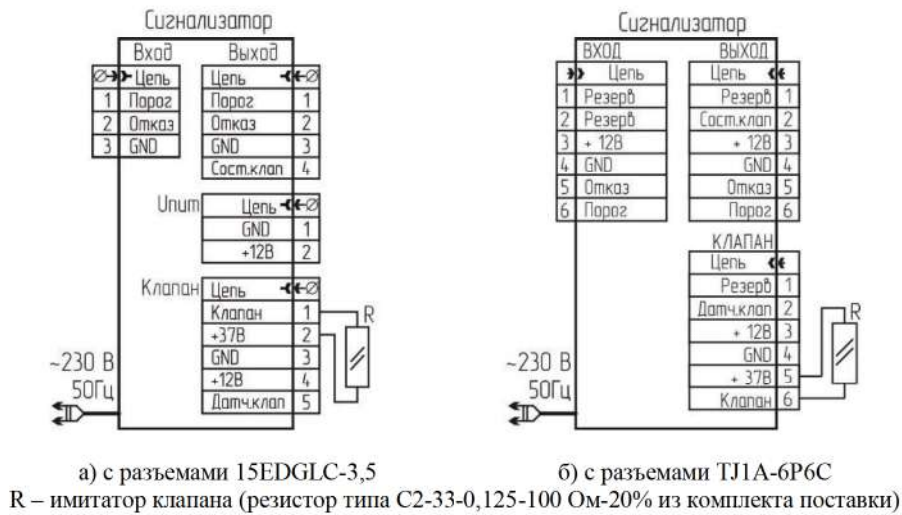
Сигнализатор

Вход

| Ø | Цепь |
|---|---|
| 1 | Порог |
| 2 | Отказ |
| 3 | GND |

Выход

| Цепь | Ø |
|---|---|
| Порог | 1 |
| Отказ | 2 |
| GND | 3 |
| Сост.клап | 4 |

Uпит

| Цепь | Ø |
|---|---|
| GND | 1 |
| +12В | 2 |

Клапан

| Цепь | Ø |
|---|---|
| Клапан | 1 |
| +37В | 2 |
| GND | 3 |
| +12В | 4 |
| Датч.клап | 5 |

R

~230 В 50Гц

Сигнализатор

ВХОД

| | Цепь |
|---|---|
| 1 | Резерв |
| 2 | Резерв |
| 3 | + 12В |
| 4 | GND |
| 5 | Отказ |
| 6 | Порог |

ВЫХОД

| Цепь | |
|---|---|
| Резерв | 1 |
| Сост.клап | 2 |
| + 12В | 3 |
| GND | 4 |
| Отказ | 5 |
| Порог | 6 |

КЛАПАН

| Цепь | |
|---|---|
| Резерв | 1 |
| Датч.клап | 2 |
| + 12В | 3 |
| GND | 4 |
| + 37В | 5 |
| Клапан | 6 |

R

~230 В 50Гц

а) с разъемами 15EDGLC-3,5

б) с разъемами TJ1A-6P6C

R – имитатор клапана (резистор типа С2-33-0,125-100 Ом-20% из комплекта поставки)